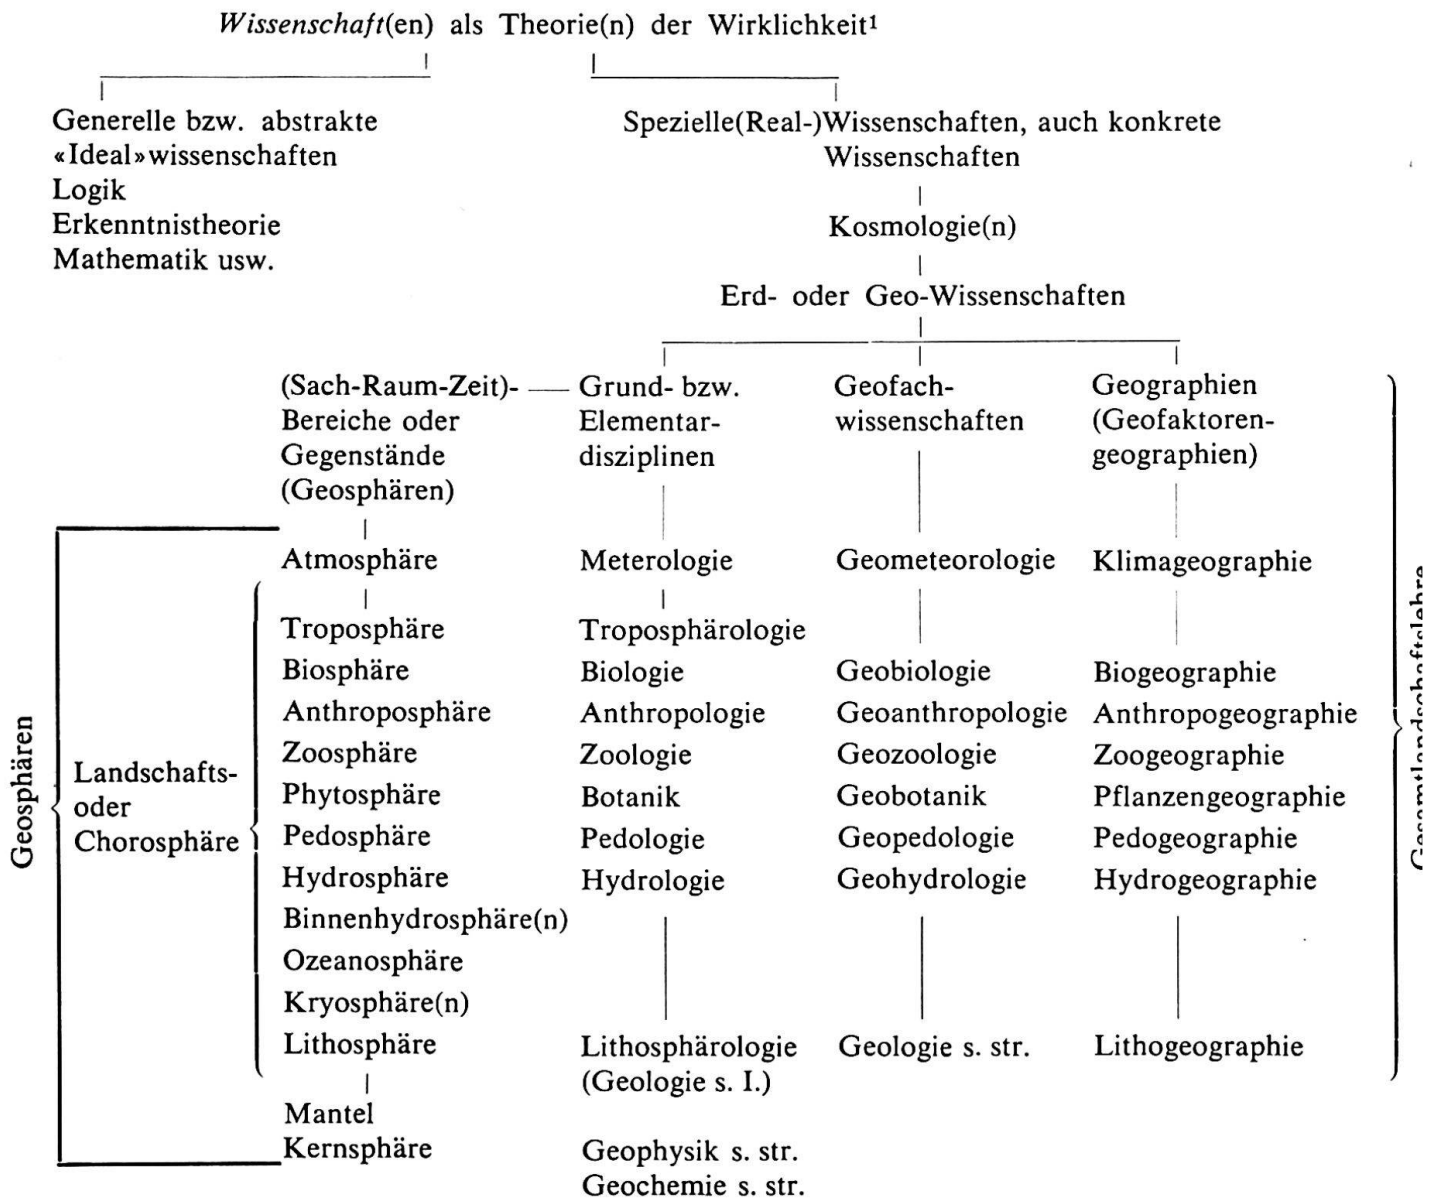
*Wissenschaft*(en) als Theorie(n) der Wirklichkeit¹

Generelle bzw. abstrakte «Ideal»wissenschaften
Logik
Erkenntnistheorie
Mathematik usw.

Spezielle(Real-)Wissenschaften, auch konkrete Wissenschaften

Kosmologie(n)

Erd- oder Geo-Wissenschaften

| (Sach-Raum-Zeit)-Bereiche oder Gegenstände (Geosphären) | Grund- bzw. Elementardisziplinen | Geofachwissenschaften | Geographien (Geofaktorengeographien) |
|---|---|---|---|
| Atmosphäre | Meterologie | Geometeorologie | Klimageographie |
| Troposphäre | Troposphärologie | | |
| Biosphäre | Biologie | Geobiologie | Biogeographie |
| Anthroposphäre | Anthropologie | Geoanthropologie | Anthropogeographie |
| Zoosphäre | Zoologie | Geozoologie | Zoogeographie |
| Phytosphäre | Botanik | Geobotanik | Pflanzengeographie |
| Pedosphäre | Pedologie | Geopedologie | Pedogeographie |
| Hydrosphäre | Hydrologie | Geohydrologie | Hydrogeographie |
| Binnenhydrosphäre(n) | | | |
| Ozeanosphäre | | | |
| Kryosphäre(n) | | | |
| Lithosphäre | Lithosphärologie (Geologie s. I.) | Geologie s. str. | Lithogeographie |
| Mantel | | | |
| Kernsphäre | Geophysik s. str. Geochemie s. str. | | |

Geosphären

Landschafts- oder Chorosphäre

Gesamtlandschaftslehre